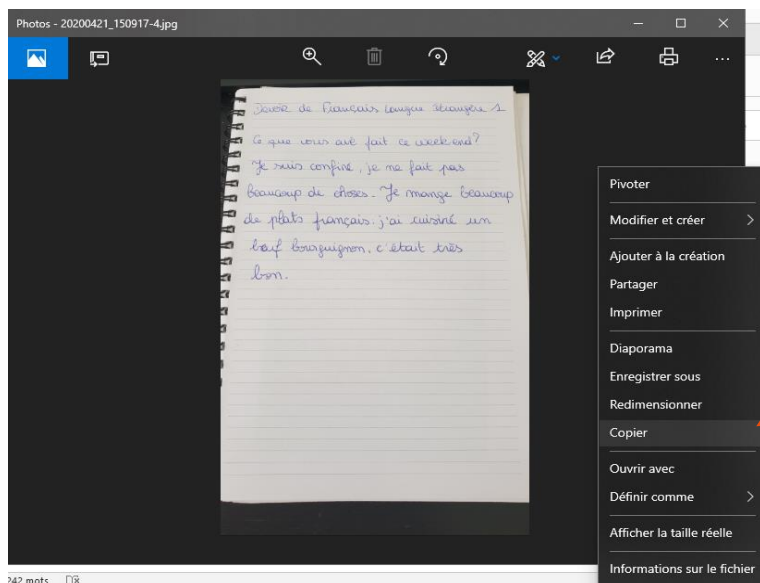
Photos - 20200421_150917-4.jpg

Devoir de Français Langue Etrangère 1

Ce que vous avé fait ce week-end?

Je suis confiné, je ne fait pas beaucoup de choses. Je mange beaucoup de plats français. j'ai cuisiné un bœuf bourguignon, c'était très bon.

Pivoter
Modifier et créer
Ajouter à la création
Partager
Imprimer
Diaporama
Enregistrer sous
Redimensionner
Copier
Ouvrir avec
Définir comme
Afficher la taille réelle
Informations sur le fichier

242 mots